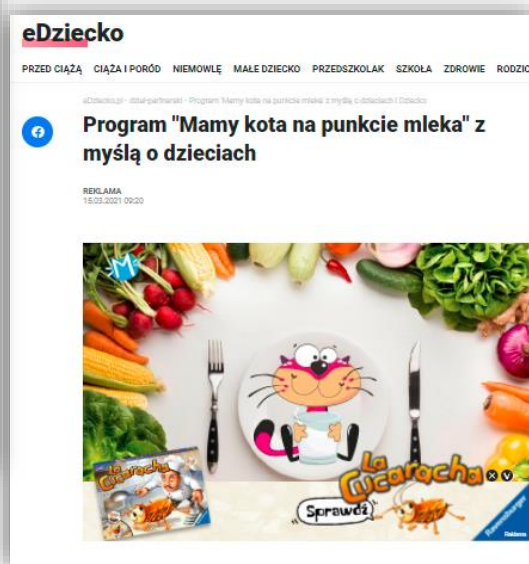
eDziecko

PRZED CIĄŻĄ CIĄŻA I PORÓD NIEMOWLĘ MAŁE DZIECKO PRZEDSZKOLAK SZKOŁA ZDROWIE RODZIC

eDziecko.pl · dział-partnerski · Program "Mamy kota na punkcie mleka" z myślą o dzieciach i Dziecko

Program "Mamy kota na punkcie mleka" z myślą o dzieciach

REKLAMA
15.03.2021 09:20

La Cucaracha
Sprawdź
Ravensburger
Reklama